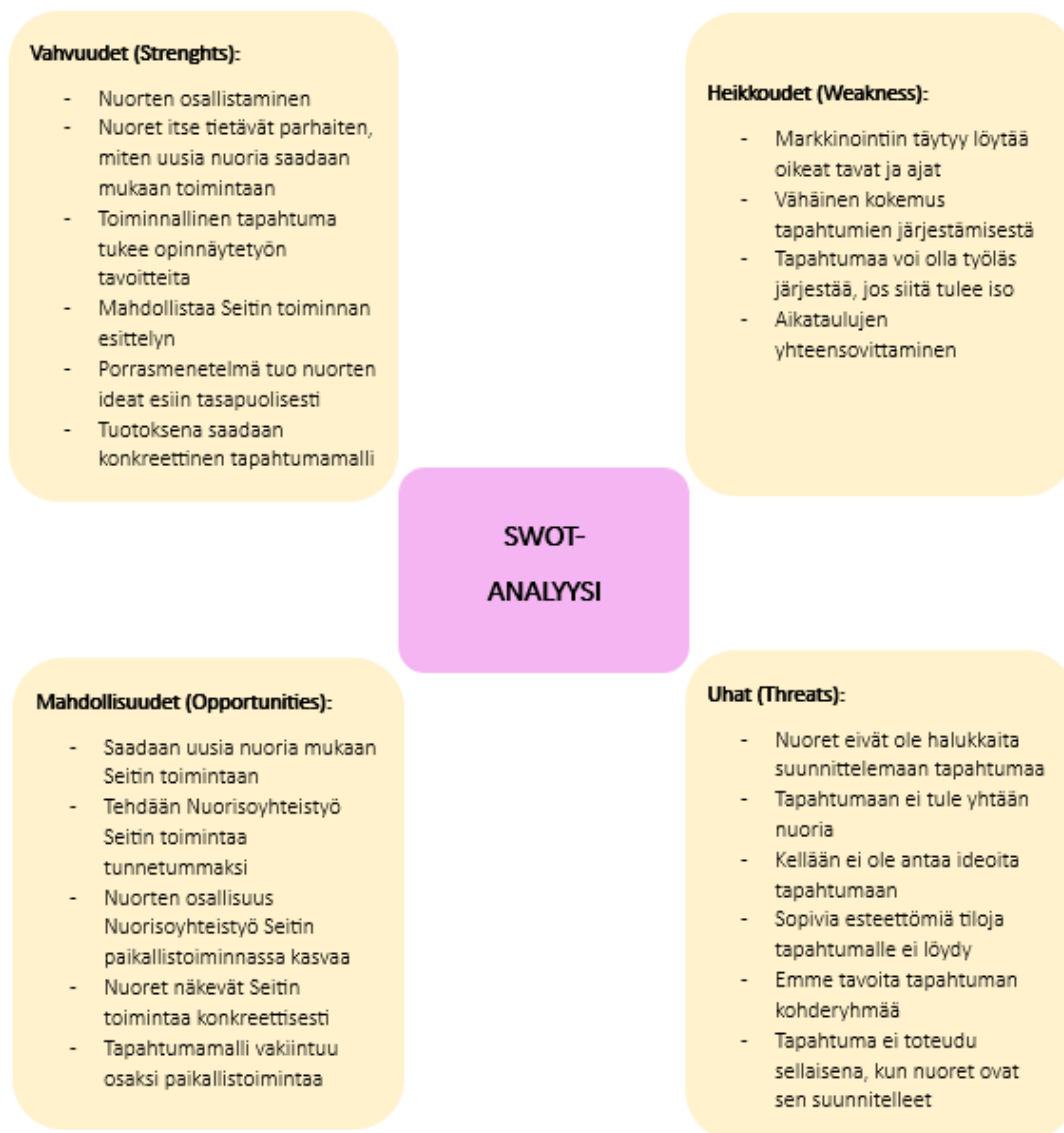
Vahvuudet (Strenghts):

- Nuorten osallistaminen
- Nuoret itse tietävät parhaiten, miten uusia nuoria saadaan mukaan toimintaan
- Toiminnallinen tapahtuma tukee opinnäytetyön tavoitteita
- Mahdollistaa Seitin toiminnan esittelyn
- Porrasmenetelmä tuo nuorten ideat esiin tasapuolisesti
- Tuotoksena saadaan konkreettinen tapahtumamalli

Heikkoudet (Weakness):

- Markkinointiin täytyy löytää oikeat tavat ja ajat
- Vähäinen kokemus tapahtumien järjestämisestä
- Tapahtumaa voi olla työläs järjestää, jos siitä tulee iso
- Aikataulujen yhteensovittaminen

SWOT-ANALYYSI

Mahdollisuudet (Opportunities):

- Saadaan uusia nuoria mukaan Seitin toimintaan
- Tehdään Nuorisoyhteistyö Seitin toimintaa tunnetummaksi
- Nuorten osallisuus Nuorisoyhteistyö Seitin paikallistoiminnassa kasvaa
- Nuoret näkevät Seitin toimintaa konkreettisesti
- Tapahtumamalli vakiintuu osaksi paikallistoimintaa

Uhat (Threats):

- Nuoret eivät ole halukkaita suunnittelemaan tapahtumaa
- Tapahtumaan ei tule yhtään nuoria
- Kellään ei ole antaa ideoita tapahtumaan
- Sopivia esteettömiä tiloja tapahtumalle ei löydy
- Emme tavoita tapahtuman kohderyhmää
- Tapahtuma ei toteudu sellaisena, kun nuoret ovat sen suunnitelleet